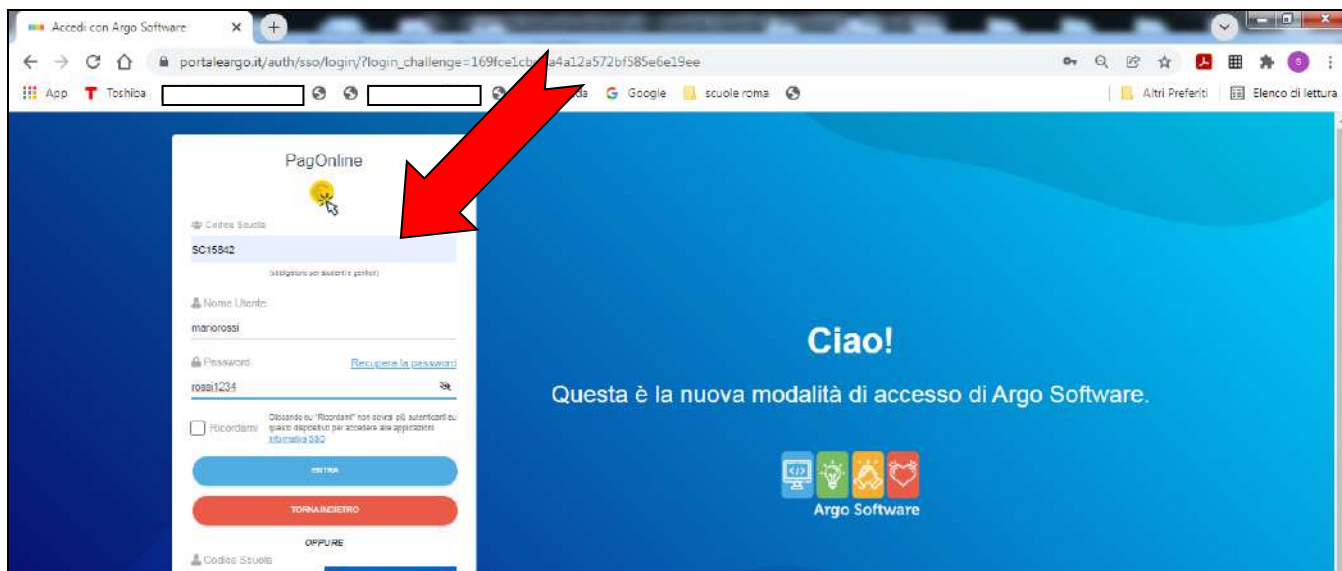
Accedi con Argo Software ×

portaleargo.it/auth/sso/login/?login_challenge=169fce1cb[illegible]a4a12a572bf585e6e19ee

App Toshiba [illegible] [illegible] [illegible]da Google scuole roma Altri Preferiti Elenco di lettura

PagOnline

Codice Scuola
SC15842
(obbligatorio per docenti e genitori)

Nome Utente
mariorossi

Password
Recupera la password
rossi1234

Ricordami
Cliccando su "Ricordami" non dovrai più autenticarti su questo dispositivo per accedere alle applicazioni. Informativa SSO

ENTRA

TORNA INDIETRO

OPPURE

Codice Scuola

Ciao!

Questa è la nuova modalità di accesso di Argo Software.

Argo Software